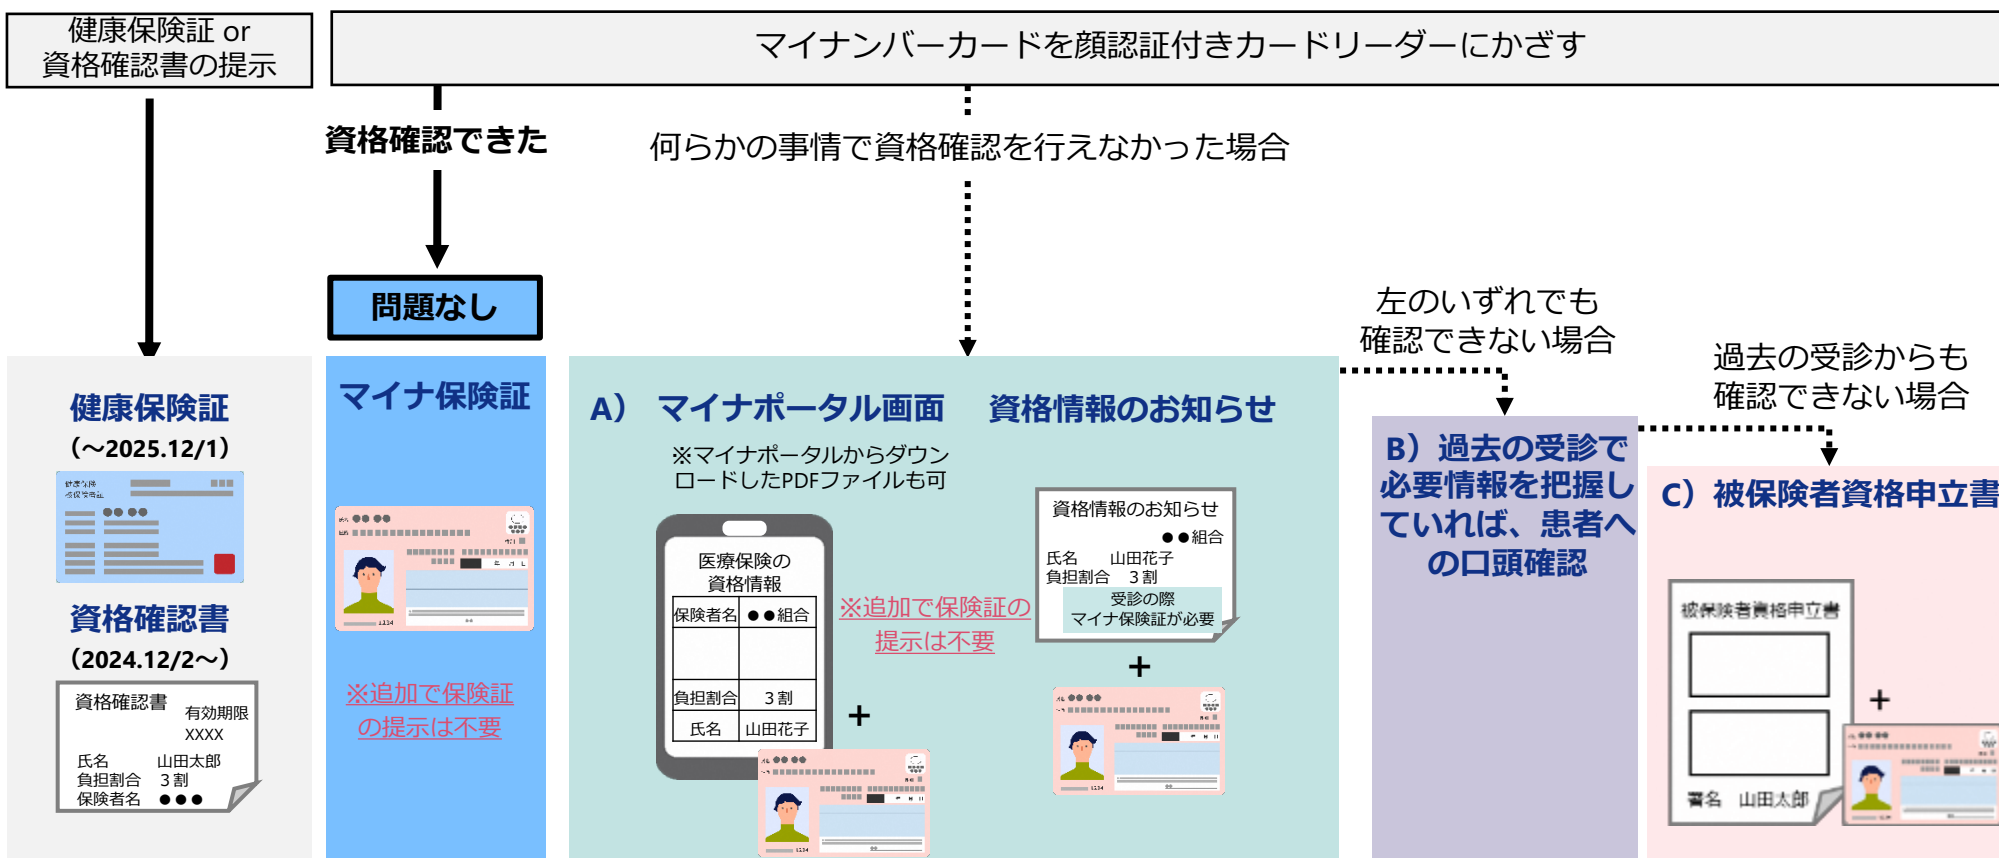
健康保険証 or 資格確認書の提示

マイナンバーカードを顔認証付きカードリーダーにかざす

資格確認できた

問題なし

何らかの事情で資格確認を行えなかった場合

左のいずれでも確認できない場合

過去の受診からも確認できない場合

健康保険証
（～2025.12/1）

資格確認書
（2024.12/2～）

資格確認書 有効期限 XXXX
氏名 山田太郎
負担割合 3割
保険者名 ●●●

マイナ保険証

※追加で保険証の提示は不要

A） マイナポータル画面 資格情報のお知らせ

※マイナポータルからダウンロードしたPDFファイルも可

医療保険の資格情報

| 保険者名 | ●●組合 |
|---|---|
| | |
| 負担割合 | 3割 |
| 氏名 | 山田花子 |

※追加で保険証の提示は不要

資格情報のお知らせ
●●組合
氏名 山田花子
負担割合 3割
受診の際 マイナ保険証が必要

+

+

B）過去の受診で必要情報を把握していれば、患者への口頭確認

C）被保険者資格申立書

被保険者資格申立書
署名 山田太郎

+